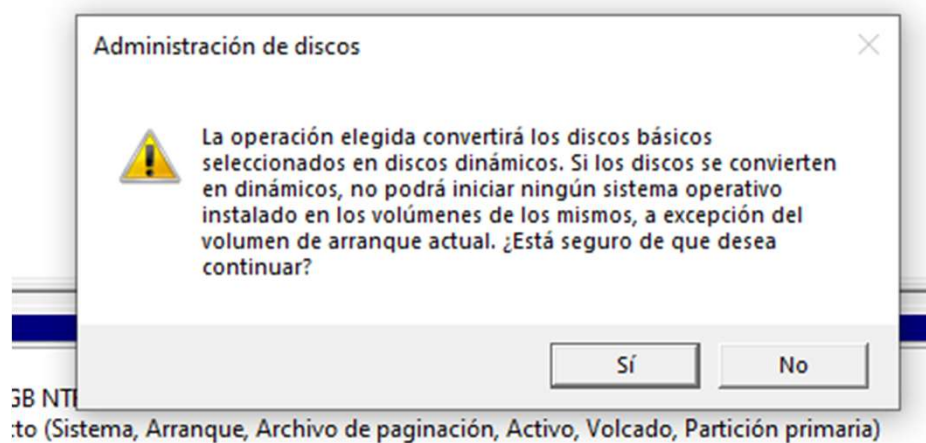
Administración de discos

La operación elegida convertirá los discos básicos seleccionados en discos dinámicos. Si los discos se convierten en dinámicos, no podrá iniciar ningún sistema operativo instalado en los volúmenes de los mismos, a excepción del volumen de arranque actual. ¿Está seguro de que desea continuar?

Sí

No

GB NT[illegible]

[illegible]to (Sistema, Arranque, Archivo de paginación, Activo, Volcado, Partición primaria)